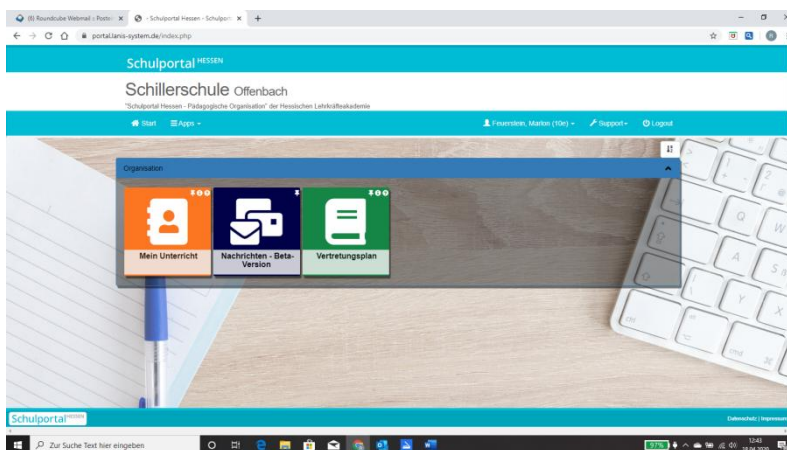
(8) Roundcube Webmail :: Postei ×
- Schulportal Hessen - Schulport ×
+

portal.lanis-system.de/index.php

Schulportal HESSEN

Schillerschule Offenbach

"Schulportal Hessen - Pädagogische Organisation" der Hessischen Lehrkräfteakademie

Start
Apps
Feuerstein, Marlon (10e)
Support
Logout

Organisation

Mein Unterricht

Nachrichten - Beta-Version

Vertretungsplan

Schulportal HESSEN

Datenschutz | Impressum

Zur Suche Text hier eingeben

97%

12:43
18.04.2020